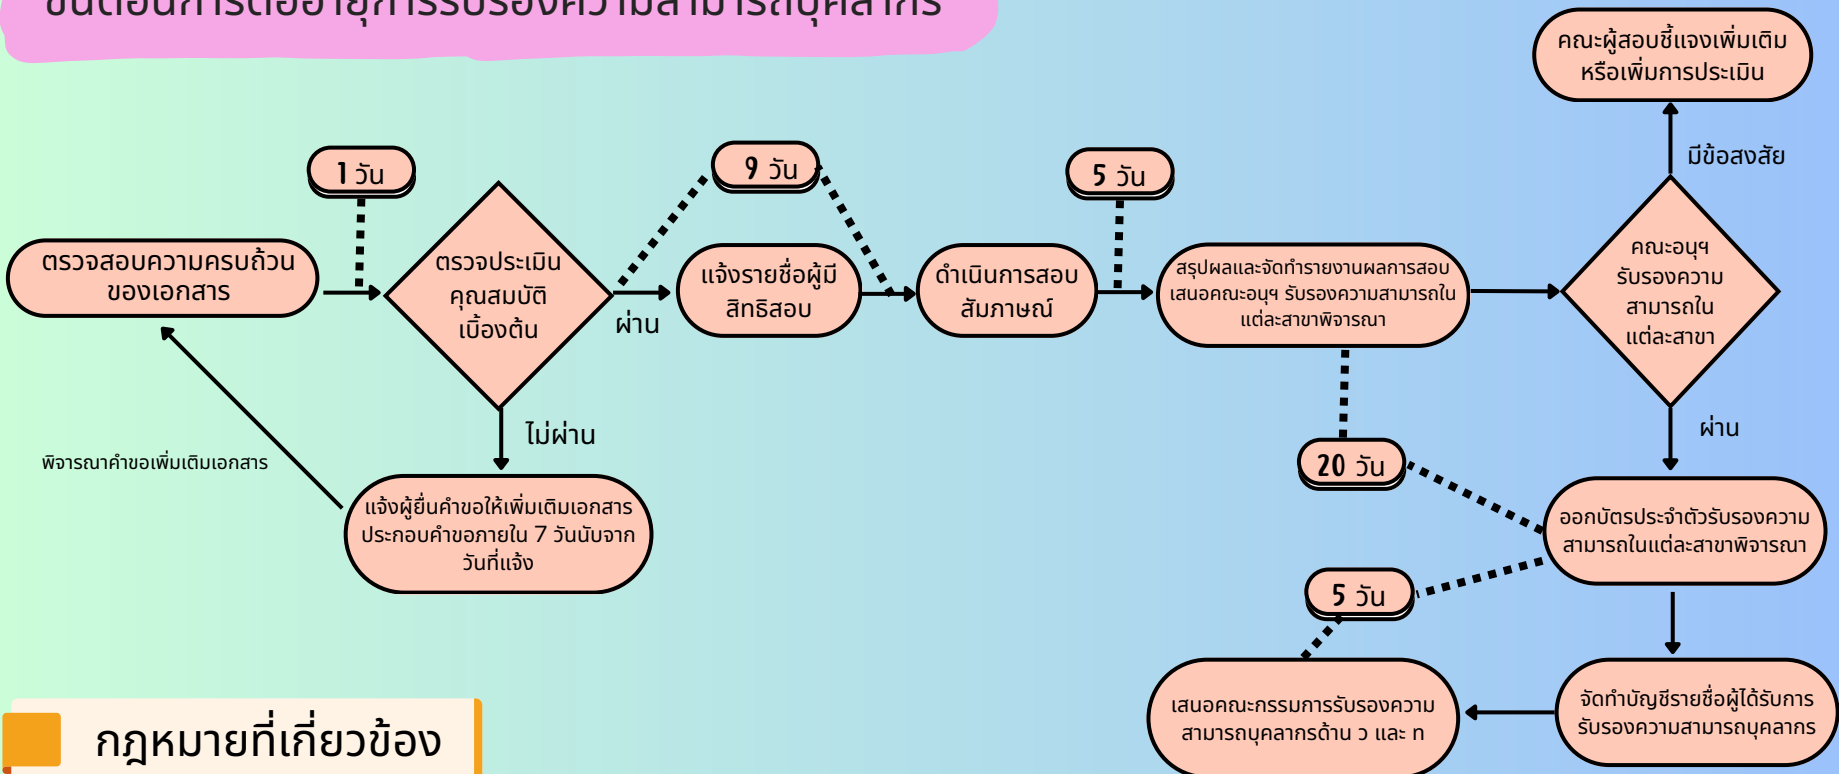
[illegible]

1 วัน

ตรวจสอบความครบถ้วนของเอกสาร

ตรวจประเมินคุณสมบัติเบื้องต้น

ผ่าน

9 วัน

แจ้งรายชื่อผู้มีสิทธิสอบ

ดำเนินการสอบสัมภาษณ์

5 วัน

สรุปผลและจัดทำรายงานผลการสอบ เสนอคณะอนุฯ รับรองความสามารถในแต่ละสาขาพิจารณา

คณะผู้สอบชี้แจงเพิ่มเติมหรือเพิ่มการประเมิน

มีข้อสงสัย

คณะอนุฯ รับรองความสามารถในแต่ละสาขา

ผ่าน

ไม่ผ่าน

พิจารณาคำขอเพิ่มเติมเอกสาร

แจ้งผู้ยื่นคำขอให้เพิ่มเติมเอกสารประกอบคำขอภายใน 7 วันนับจากวันที่แจ้ง

20 วัน

ออกบัตรประจำตัวรับรองความสามารถในแต่ละสาขาพิจารณา

5 วัน

เสนอคณะกรรมการรับรองความสามารถบุคลากรด้าน ว และ ท

จัดทำบัญชีรายชื่อผู้ได้รับการรับรองความสามารถบุคลากร

กฎหมายที่เกี่ยวข้อง